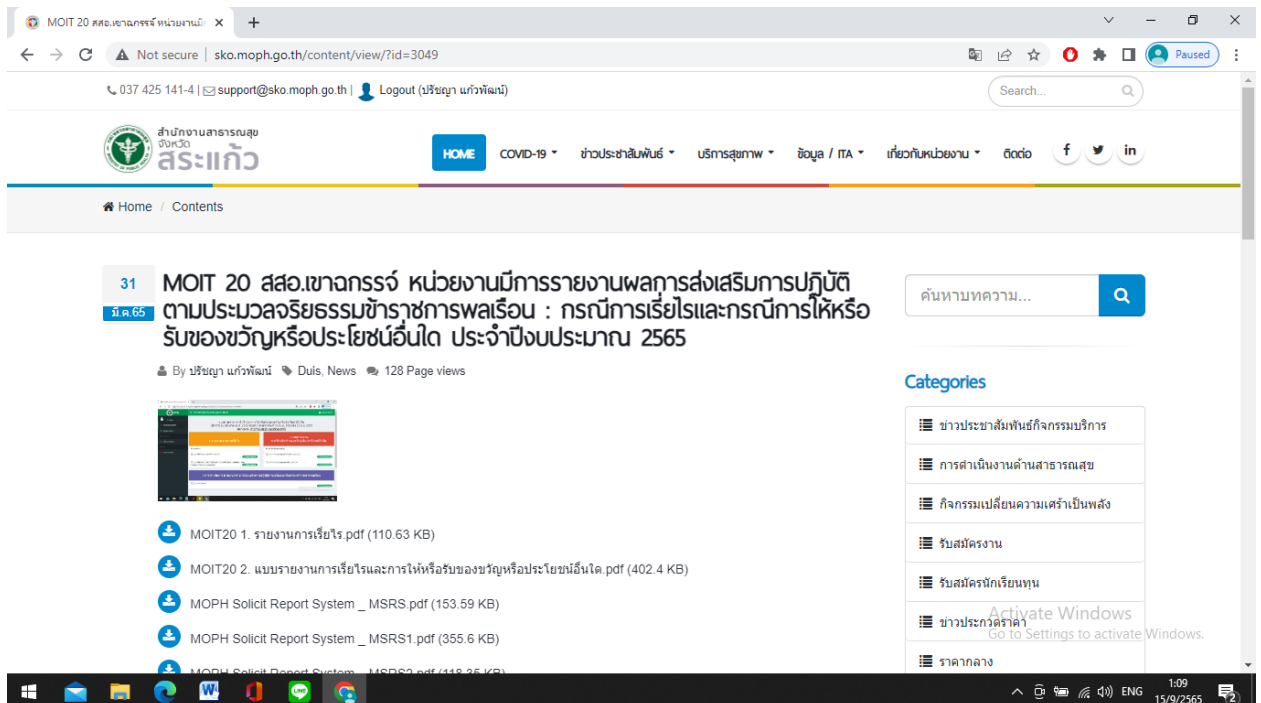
MOIT 20 สสอ.เขาฉกรรจ์ หน่วยงานมี ×

Not secure | sko.moph.go.th/content/view/?id=3049

Paused

037 425 141-4 | support@sko.moph.go.th | Logout (ปริชญา แก้วพัฒน์)

Search...

สำนักงานสาธารณสุข จังหวัด สระแก้ว

HOME COVID-19 ข่าวประชาสัมพันธ์ บริการสุขภาพ ข้อมูล / ITA เกี่ยวกับหน่วยงาน ติดต่อ

Home / Contents

31 มี.ค.65

MOIT 20 สสอ.เขาฉกรรจ์ หน่วยงานมีการรายงานผลการส่งเสริมการปฏิบัติตามประมวลจริยธรรมข้าราชการพลเรือน : กรณีการเรี่ยไรและกรณีการให้หรือรับของขวัญหรือประโยชน์อื่นใด ประจำปีงบประมาณ 2565

By ปริชญา แก้วพัฒน์ Duis, News 128 Page views

MOIT20 1. รายงานการเรี่ยไร.pdf (110.63 KB)

MOIT20 2. แบบรายงานการเรี่ยไรและการให้หรือรับของขวัญหรือประโยชน์อื่นใด.pdf (402.4 KB)

MOPH Solicit Report System _ MSRS.pdf (153.59 KB)

MOPH Solicit Report System _ MSRS1.pdf (355.6 KB)

MOPH Solicit Report System _ MSRS2.pdf (118.35 KB)

ค้นหาบทความ...

Categories

ข่าวประชาสัมพันธ์กิจกรรมบริการ

การดำเนินงานด้านสาธารณสุข

กิจกรรมเปลี่ยนความเศร้าเป็นพลัง

รับสมัครงาน

รับสมัครนักเรียนทุน

ข่าวประกวดราคา

ราคากลาง

Activate Windows
Go to Settings to activate Windows.

ENG 1:09 15/9/2565